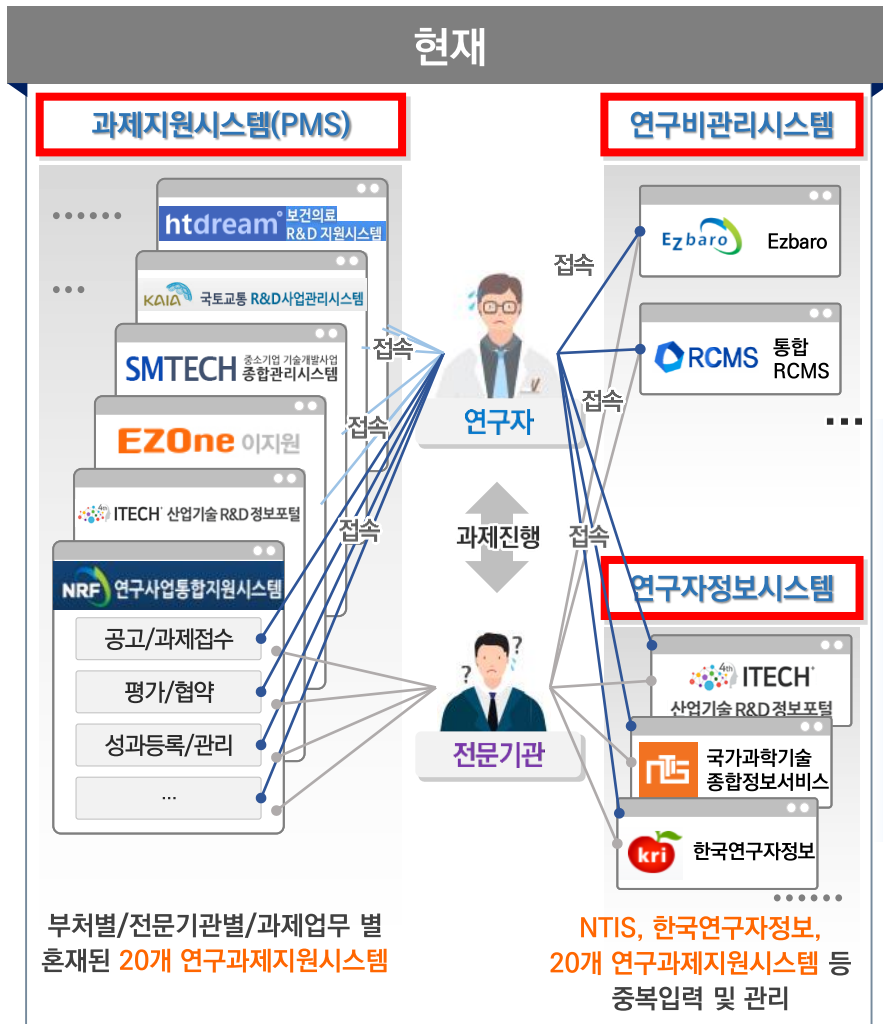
현재

과제지원시스템(PMS)

htdream 보건의료 R&D 지원시스템

KAIA 국토교통 R&D사업관리시스템

SMTECH 중소기업 기술개발사업 종합관리시스템

EZOne 이지원

4th ITECH 산업기술 R&D 정보포털

NRF 연구사업통합지원시스템

공고/과제접수

평가/협약

성과등록/관리

...

접속

접속

접속

연구자

과제진행

전문기관

연구비관리시스템

Ezbaro Ezbaro

RCMS 통합 RCMS

접속

접속

접속

연구자정보시스템

4th ITECH 산업기술 R&D 정보포털

NTIS 국가과학기술 종합정보서비스

kri 한국연구자정보

부처별/전문기관별/과제업무 별 혼재된 20개 연구과제지원시스템

NTIS, 한국연구자정보, 20개 연구과제지원시스템 등 중복입력 및 관리